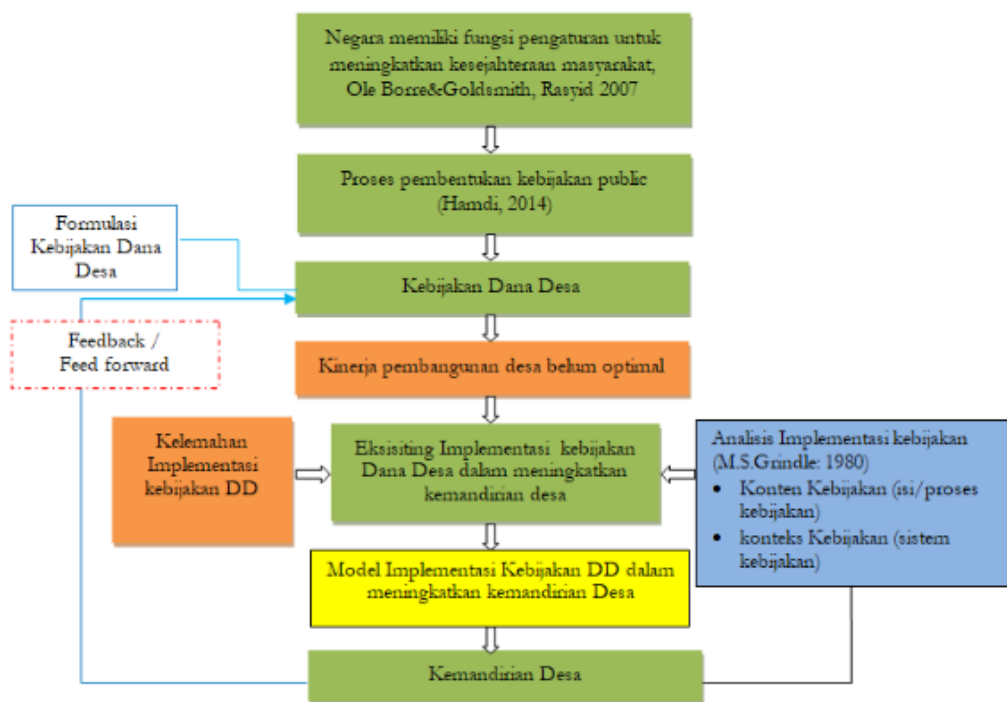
Negara memiliki fungsi pengaturan untuk meningkatkan kesejahteraan masyarakat, Ole Borre&Goldsmith, Rasyid 2007

Proses pembentukan kebijakan public (Hamdi, 2014)

Formulasi Kebijakan Dana Desa

Kebijakan Dana Desa

Feedback / Feed forward

Kinerja pembangunan desa belum optimal

Kelemahan Implementasi kebijakan DD

Eksisiting Implementasi kebijakan Dana Desa dalam meningkatkan kemandirian desa

Analisis Implementasi kebijakan (M.S.Grindle: 1980)
• Konten Kebijakan (isi/proses kebijakan)
• konteks Kebijakan (sistem kebijakan)

Model Implementasi Kebijakan DD dalam meningkatkan kemandirian Desa

Kemandirian Desa